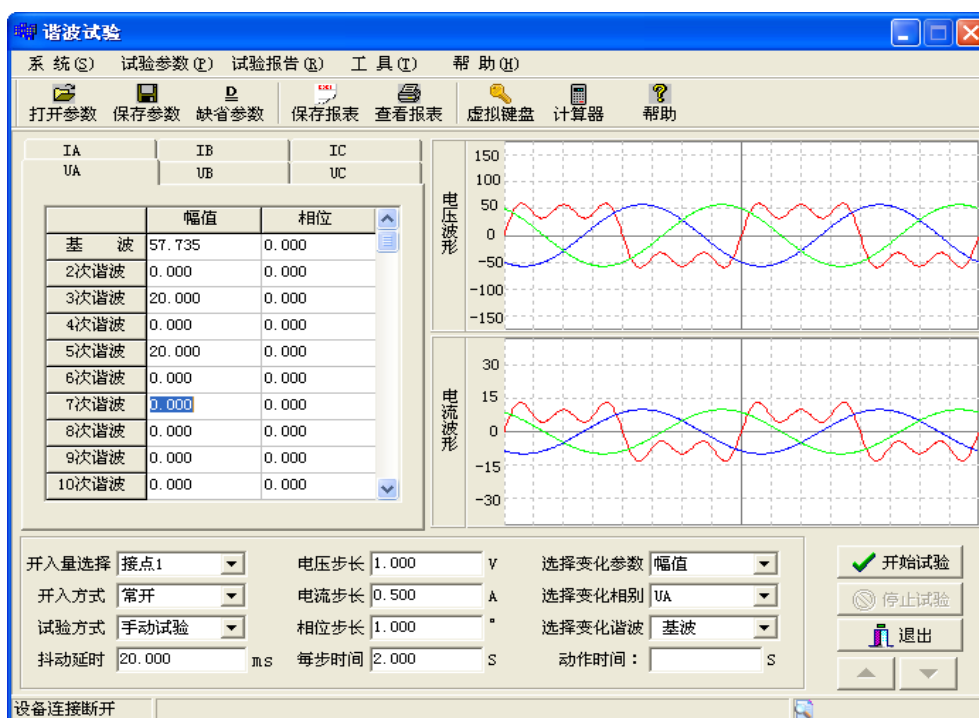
谐波试验

系 统(S) 试验参数(P) 试验报告(R) 工 具(T) 帮 助(H)

打开参数 保存参数 缺省参数 保存报表 查看报表 虚拟键盘 计算器 帮助

IA IB IC
UA UB UC

| | 幅值 | 相位 |
|---|---|---|
| 基 波 | 57.735 | 0.000 |
| 2次谐波 | 0.000 | 0.000 |
| 3次谐波 | 20.000 | 0.000 |
| 4次谐波 | 0.000 | 0.000 |
| 5次谐波 | 20.000 | 0.000 |
| 6次谐波 | 0.000 | 0.000 |
| 7次谐波 | 0.000 | 0.000 |
| 8次谐波 | 0.000 | 0.000 |
| 9次谐波 | 0.000 | 0.000 |
| 10次谐波 | 0.000 | 0.000 |

电压波形
150
100
50
0
-50
-100
-150

电流波形
30
15
0
-15
-30

开入量选择 接点1
开入方式 常开
试验方式 手动试验
抖动延时 20.000 ms

电压步长 1.000 V
电流步长 0.500 A
相位步长 1.000 °
每步时间 2.000 S

选择变化参数 幅值
选择变化相别 UA
选择变化谐波 基波
动作时间： S

开始试验
停止试验
退出

设备连接断开